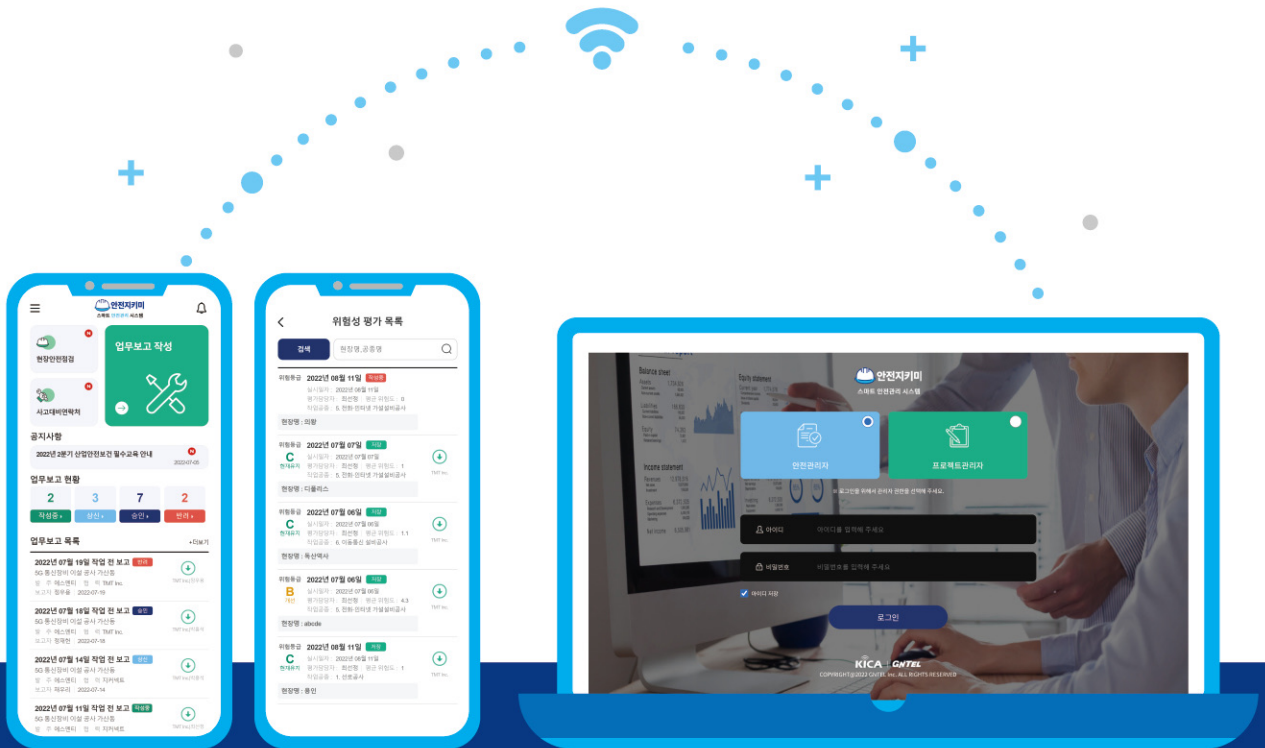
안전지키미
스마트 안전관리 시스템

현장안전점검
N

업무보고 작성

사고대비연락처
N

공지사항
2022년 2분기 산업안전보건 필수교육 안내
N
2022-07-05

업무보고 현황
2 3 7 2
작성중 › 상신 › 승인 › 반려 ›

업무보고 목록
+더보기

2022년 07월 19일 작업 전 보고 반려
5G 통신장비 이설 공사 가산동
2022-07-19

2022년 07월 18일 작업 전 보고 승인
5G 통신장비 이설 공사 가산동
2022-07-18

2022년 07월 14일 작업 전 보고 상신
5G 통신장비 이설 공사 가산동
2022-07-14

2022년 07월 11일 작업 전 보고 작성중
5G 통신장비 이설 공사 가산동

위험성 평가 목록
검색
현장명,공종명

위험등급 2022년 08월 11일 작성중
현장명 : 의왕

위험등급 2022년 07월 07일 저장
C 현재유지
현장명 : 디플러스

위험등급 2022년 07월 06일 저장
C 현재유지
현장명 : 독산역사

위험등급 2022년 07월 06일 저장
B 개선
현장명 : abcde

위험등급 2022년 08월 11일 저장
C 현재유지
현장명 : 동인

안전지키미
스마트 안전관리 시스템
안전관리자
프로젝트관리자
아이디
아이디를 입력해 주세요
비밀번호
비밀번호를 입력해 주세요
아이디 저장
로그인
KICA | GNTEL
COPYRIGHT@2022 GNTEL Inc. ALL RIGHTS RESERVED